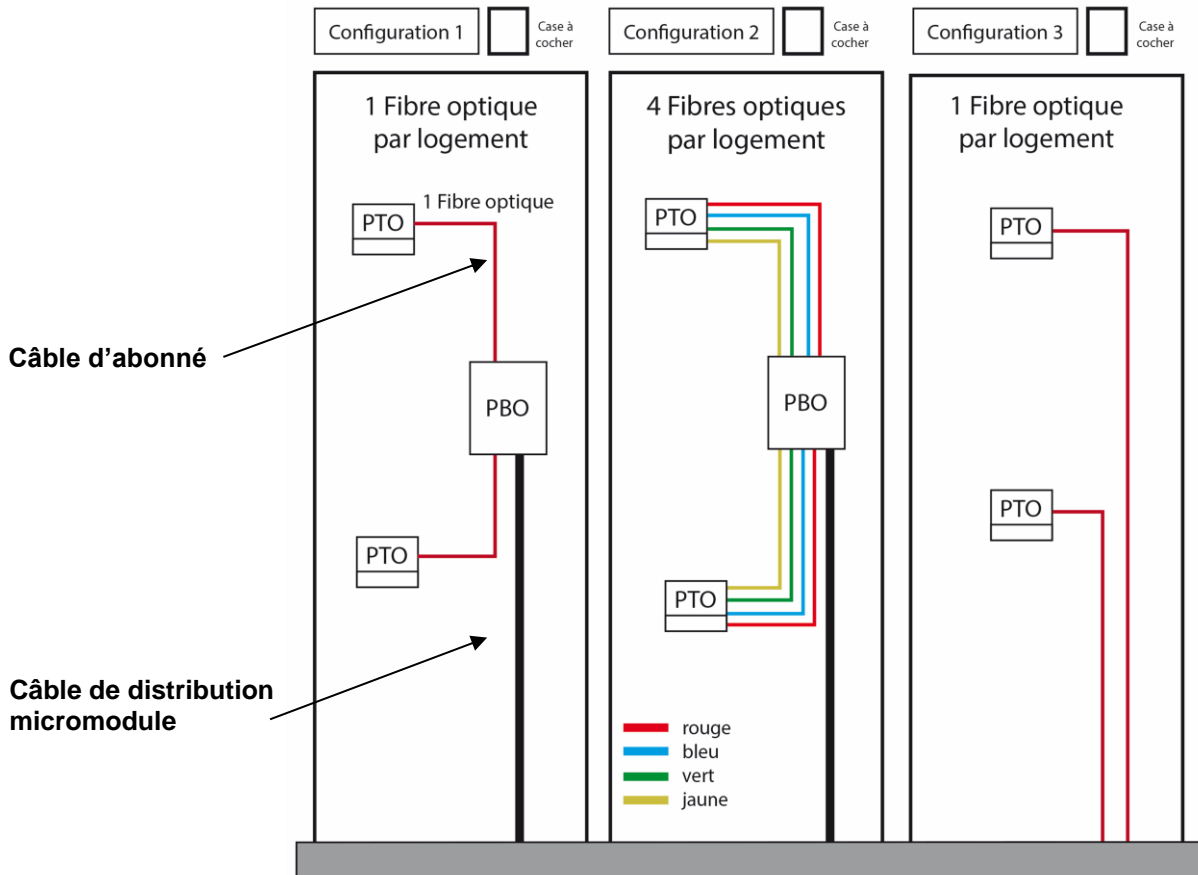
Configuration 1
Case à cocher

Configuration 2
Case à cocher

Configuration 3
Case à cocher

1 Fibre optique par logement

1 Fibre optique

PTO

Câble d'abonné

PBO

PTO

Câble de distribution micromodule

4 Fibres optiques par logement

PTO

PBO

PTO

rouge
bleu
vert
jaune

1 Fibre optique par logement

PTO

PTO